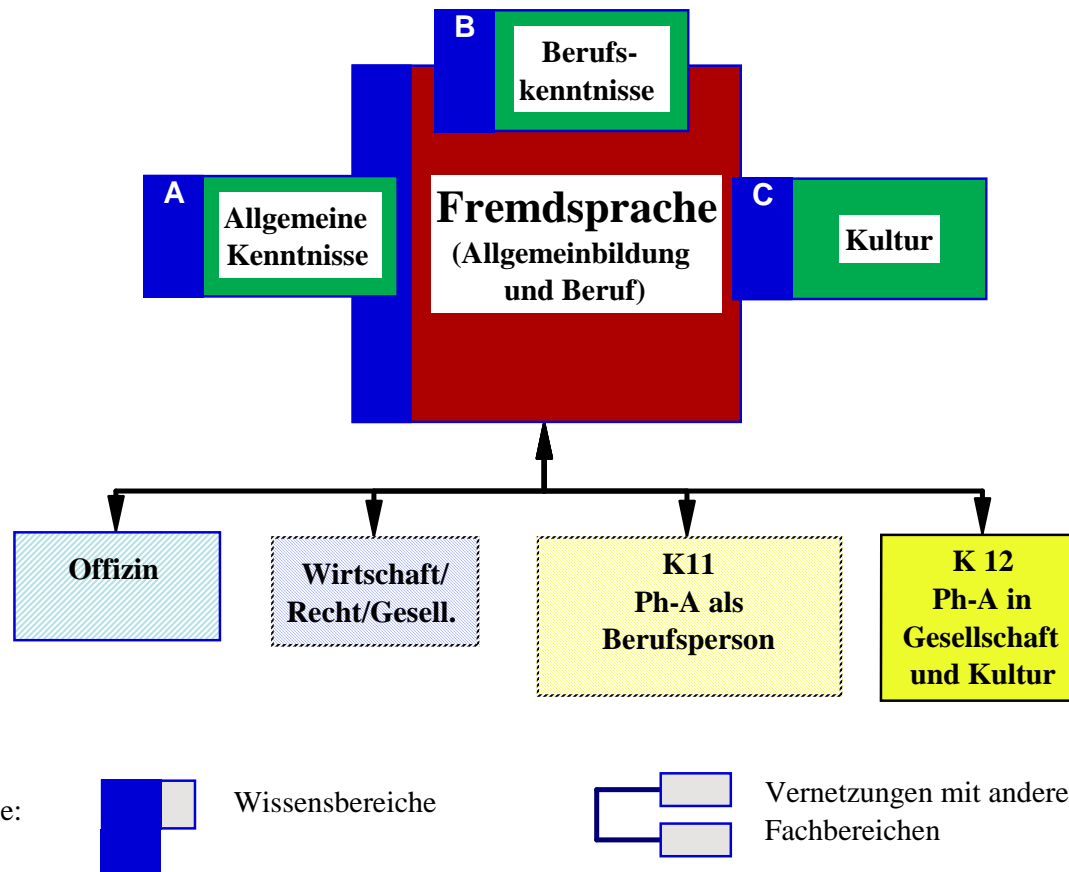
B
Berufskenntnisse

A
Allgemeine Kenntnisse

Fremdsprache
(Allgemeinbildung und Beruf)

C
Kultur

Offizin

Wirtschaft/ Recht/Gesell.

K11
Ph-A als Berufsperson

K 12
Ph-A in Gesellschaft und Kultur

e:

Wissensbereiche

Vernetzungen mit andere
Fachbereichen